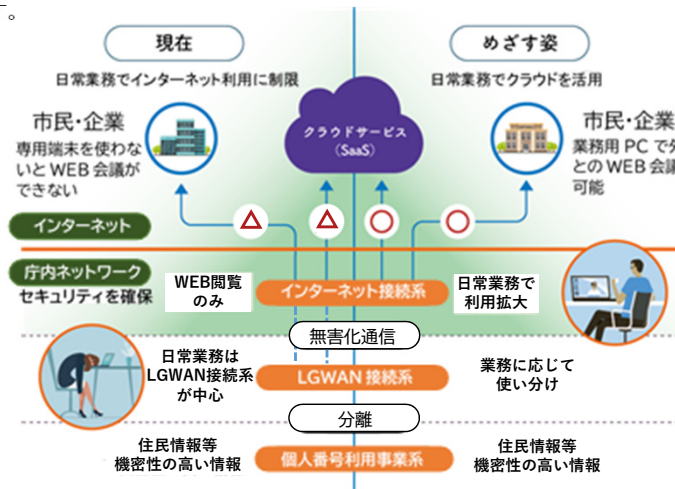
。

現在

めざす姿

日常業務でインターネット利用に制限

日常業務でクラウドを活用

市民・企業

専用端末を使わないとWEB会議ができない

クラウドサービス（SaaS）

市民・企業

業務用 PC で外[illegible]とのWEB会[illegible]可能

インターネット

庁内ネットワーク
セキュリティを確保

WEB閲覧のみ

インターネット接続系

日常業務で利用拡大

無害化通信

日常業務はLGWAN接続系が中心

LGWAN 接続系

業務に応じて使い分け

分離

住民情報等機密性の高い情報

個人番号利用事業系

住民情報等機密性の高い情報